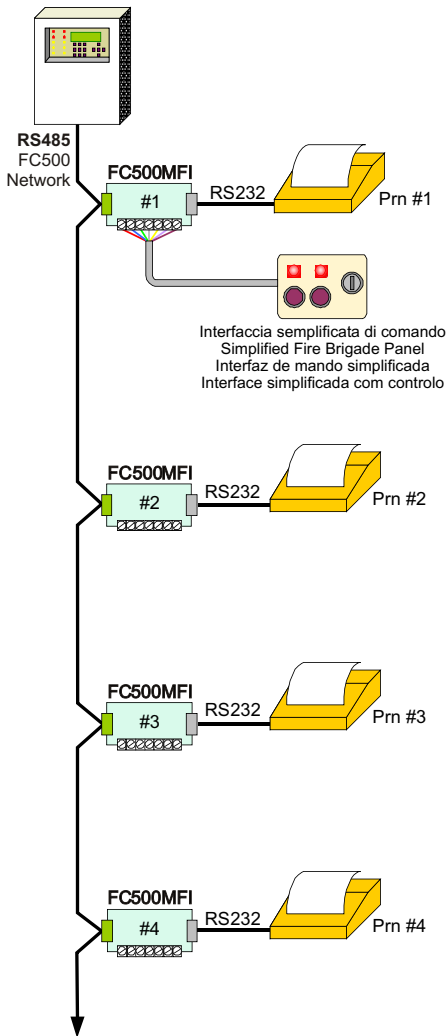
RS485
FC500
Network

FC500MFI
#1
RS232
Prn #1

Interfaccia semplificata di comando
Simplified Fire Brigade Panel
Interfaz de mando simplificada
Interface simplificada com controlo

FC500MFI
#2
RS232
Prn #2

FC500MFI
#3
RS232
Prn #3

FC500MFI
#4
RS232
Prn #4